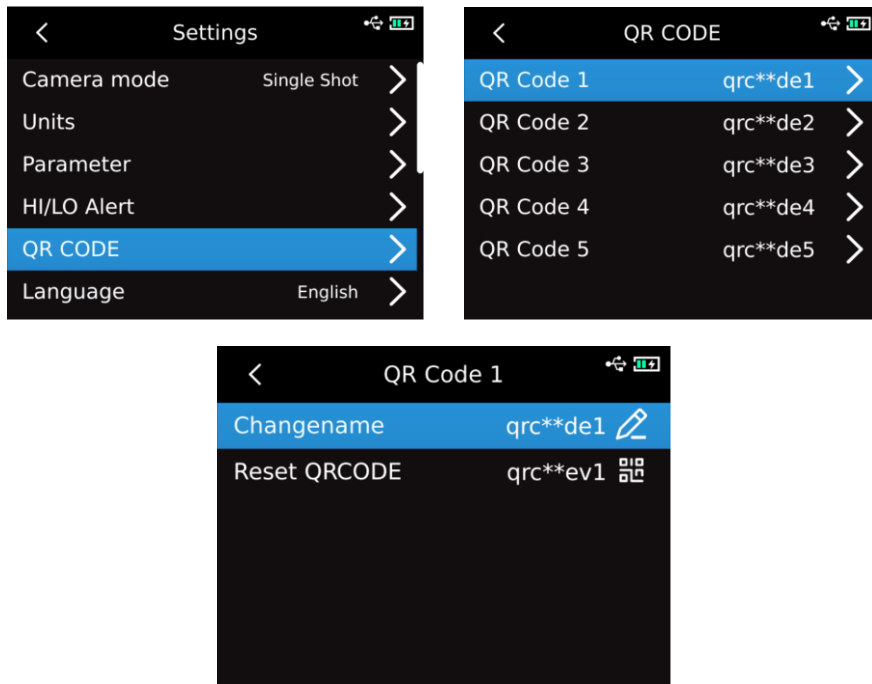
Settings

Camera mode Single Shot
Units
Parameter
HI/LO Alert
QR CODE
Language English

QR CODE

QR Code 1 qrc**de1
QR Code 2 qrc**de2
QR Code 3 qrc**de3
QR Code 4 qrc**de4
QR Code 5 qrc**de5

QR Code 1

Changename qrc**de1
Reset QRCODE qrc**ev1